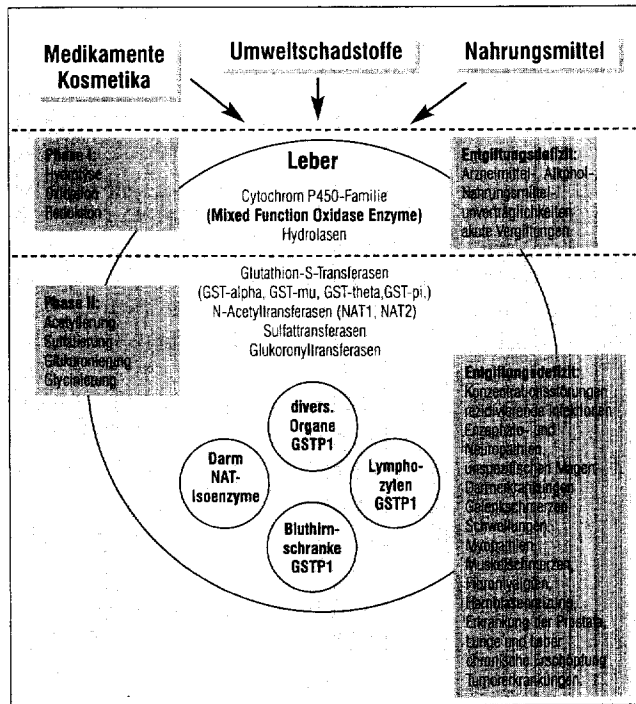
Medikamente Kosmetika

Umweltschadstoffe

Nahrungsmittel

Phase I:
Hydrolyse
Oxidation
Reduktion

Leber

Cytochrom P450-Familie
(Mixed Function Oxidase Enzyme)
Hydrolasen

Entgiftungsdefizit:
Arzneimittel-, Alkohol-, Nahrungsmittelunverträglichkeiten
akute Vergiftungen

Phase II:
Acetylierung
Sulfatierung
Glukoronierung
Glycinierung

Glutathion-S-Transferasen
(GST-alpha, GST-mu, GST-theta, GST-pi,)
N-Acetyltransferasen (NAT1, NAT2)
Sulfattransferasen
Glukoronyltransferasen

Entgiftungsdefizit:
Konzentrationsstörungen
rezidivierende Infektionen
Enzephalo- und Neuropathien
unspezifischen Magen-Darmerkrankungen
Gelenkschmerzen
Schwellungen
Myopathien
Muskelschmerzen
Fibromyalgie
Hautausschlag
Erkrankung der Prostata
Lunge und Leber
chronische Erschöpfung
Tumorerkrankungen

divers. Organe GSTP1

Darm NAT-Isoenzyme

Lymphozyten GSTP1

Bluthirnschranke GSTP1